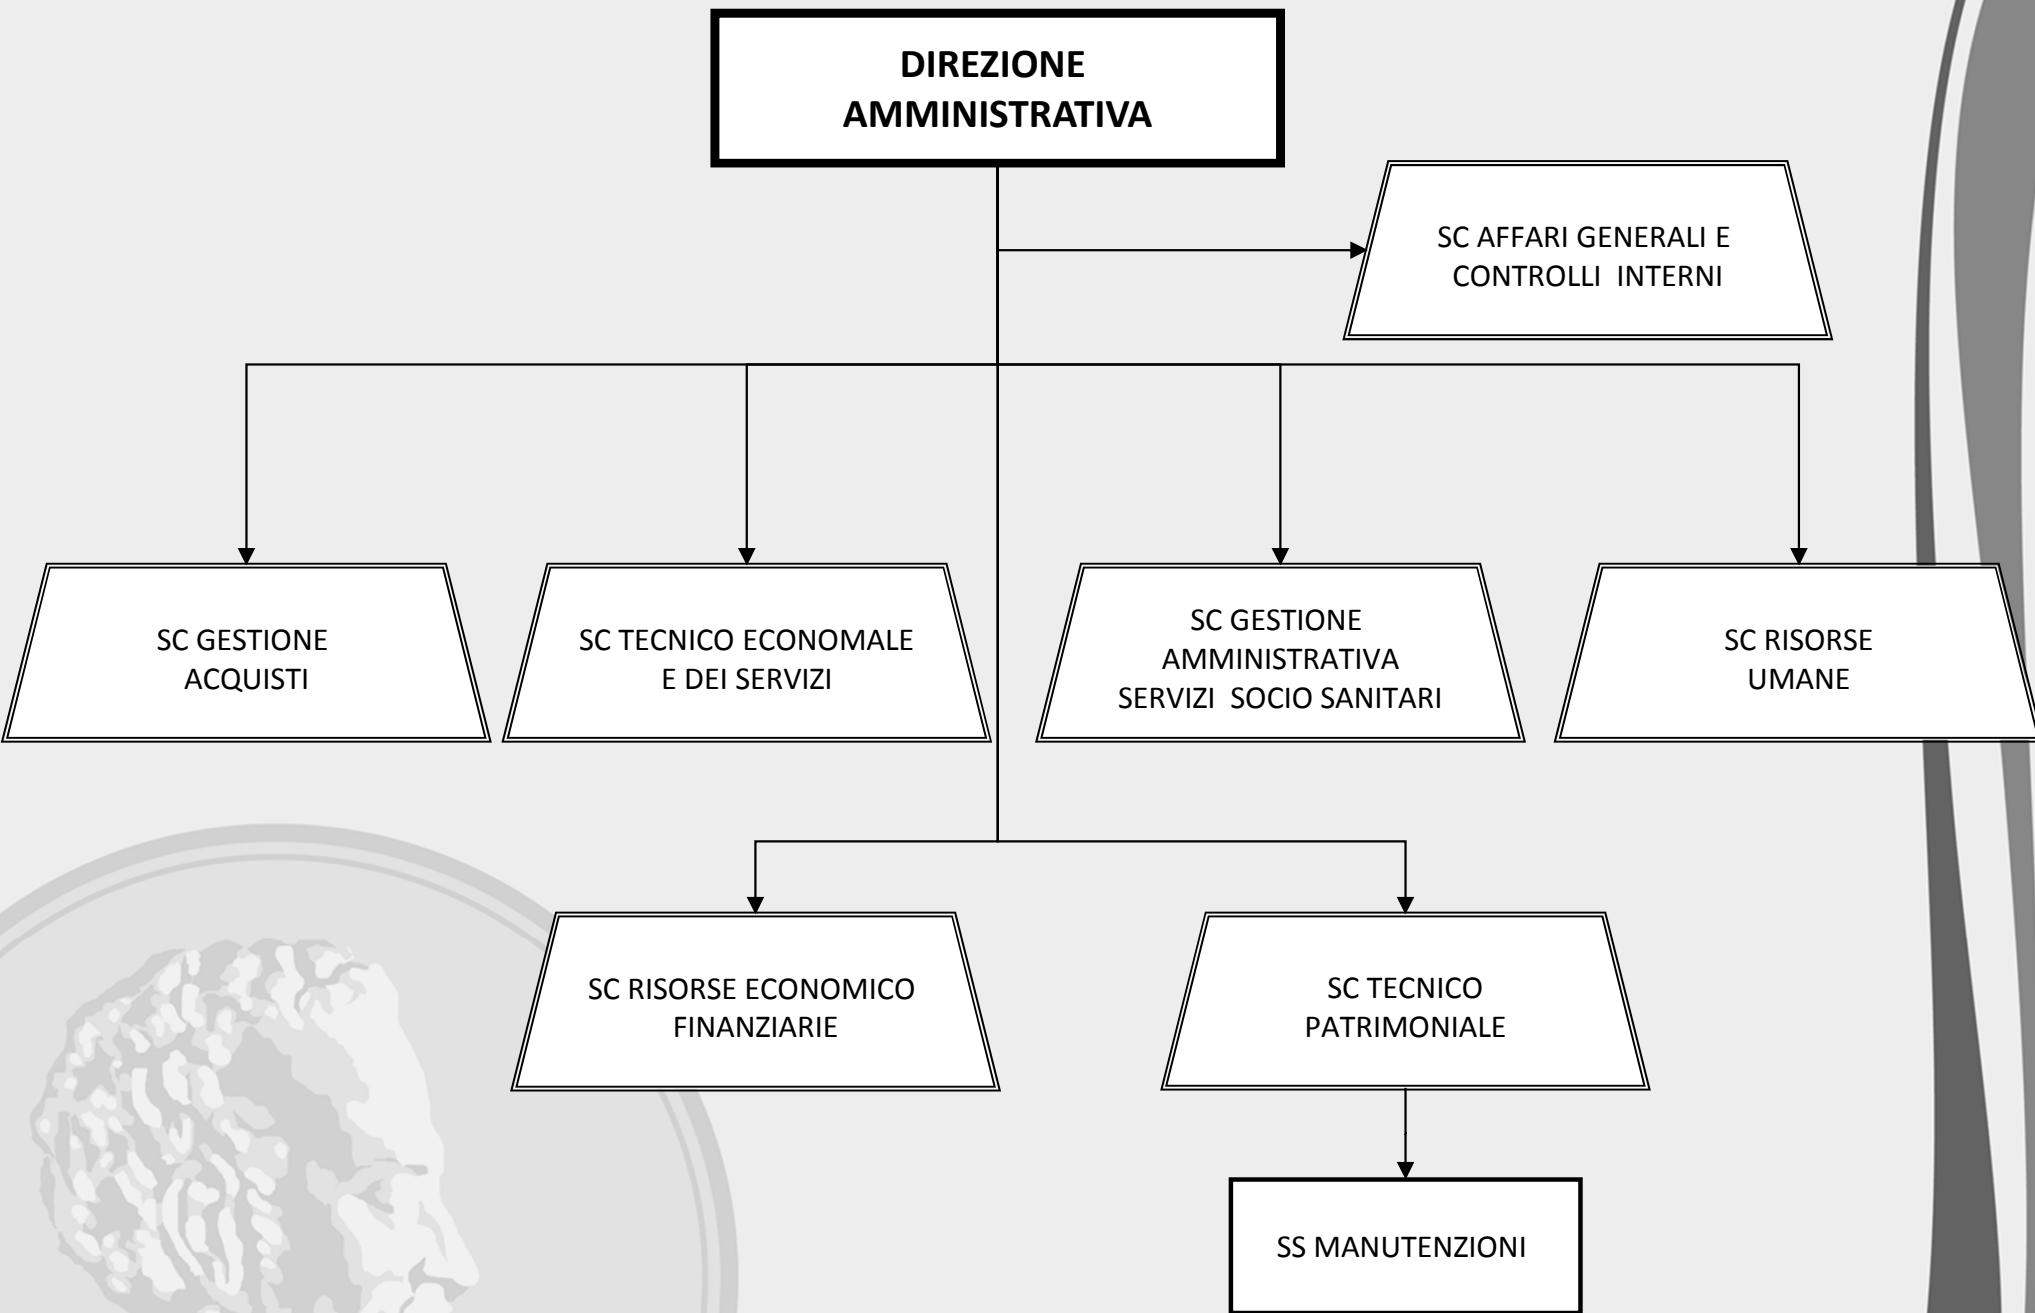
DIREZIONE AMMINISTRATIVA

SC AFFARI GENERALI E CONTROLLI INTERNI

SC GESTIONE ACQUISTI

SC TECNICO ECONOMALE E DEI SERVIZI

SC GESTIONE AMMINISTRATIVA SERVIZI SOCIO SANITARI

SC RISORSE UMANE

SC RISORSE ECONOMICO FINANZIARIE

SC TECNICO PATRIMONIALE

SS MANUTENZIONI